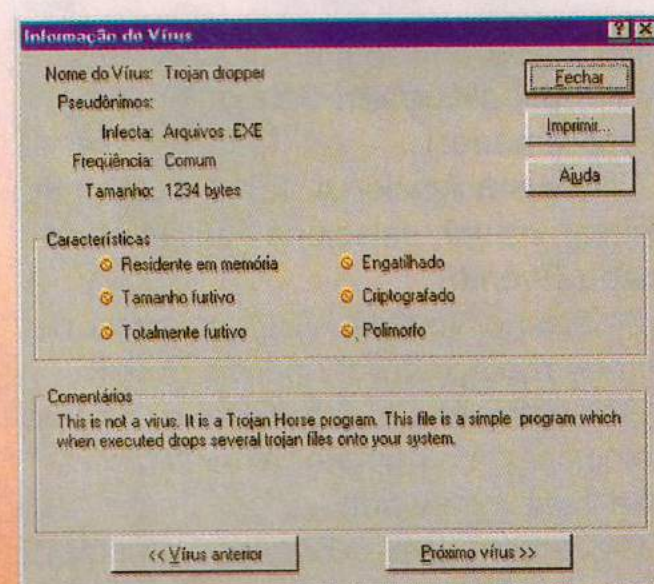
Informação do Vírus

?

Nome do Vírus: Trojan dropper

Pseudônimos:

Infecta: Arquivos .EXE

Freqüência: Comum

Tamanho: 1234 bytes

Fechar

Imprimir...

Ajuda

Características

Residente em memória

Tamanho furtivo

Totalmente furtivo

Engatilhado

Criptografado

Polimorfo

Comentários

This is not a virus. It is a Trojan Horse program. This file is a simple program which when executed drops several trojan files onto your system.

<< Vírus anterior

Próximo vírus >>